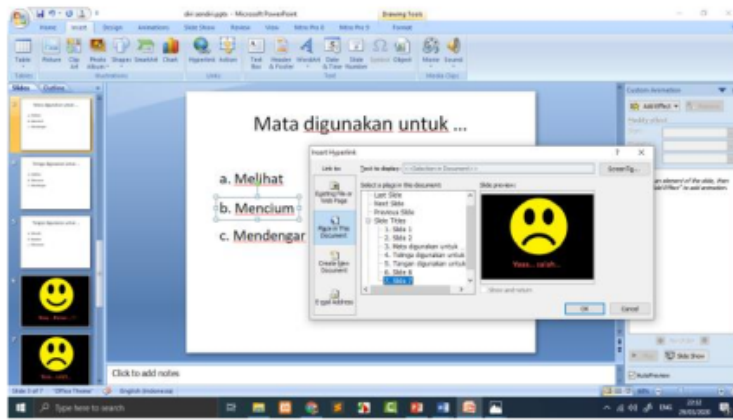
Drawing Tools

Home Insert Design Animations Slide Show Review View Format

Table Picture Clip Art Photo Album Shapes SmartArt Chart Hyperlink Action Text Box Header & Footer WordArt Date & Time Slide Number Symbol Object Movie Sound

Tables Illustrations Links Text Media Clips

Slides Outline

Mata digunakan untuk ...

a. Melihat

b. Mencium

c. Mendengar

Insert Hyperlink

Link to:

Text to display:

ScreenTip...

Existing File or Web Page

Place in This Document

Create New Document

E-mail Address

Select a place in this document:

First Slide

Last Slide

Next Slide

Previous Slide

Slide Titles

1. Slide 1

2. Slide 2

3. Mata digunakan untuk

4. Telinga digunakan untuk

5. Tangan digunakan untuk

6. Slide 6

7. Slide 7

Slide preview:

Yaaa... salah...

Show and return

OK

Cancel

Custom Animation

Add Effect

Remove

Slide Show

AutoPreview

Click to add notes

Slide 7 of 7 "Office Theme" English (Indonesia)

Type here to search